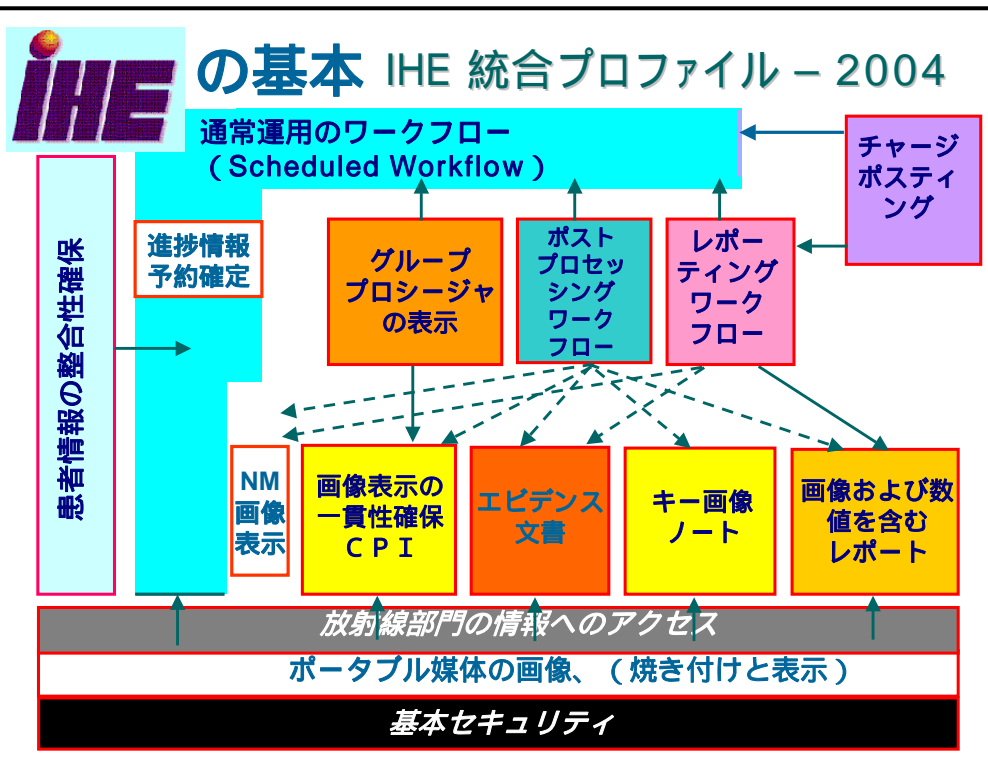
IHE の基本 IHE 統合プロファイル – 2004

通常運用のワークフロー
（Scheduled Workflow）

チャージ
ポスティング

患者情報の整合性確保

進捗情報
予約確定

グループ
プロシージャ
の表示

ポスト
プロセッ
シング
ワーク
フロー

レポー
ティング
ワーク
フロー

NM
画像
表示

画像表示の
一貫性確保
ＣＰＩ

エビデンス
文書

キー画像
ノート

画像および数
値を含む
レポート

放射線部門の情報へのアクセス

ポータブル媒体の画像、（焼き付けと表示）

基本セキュリティ